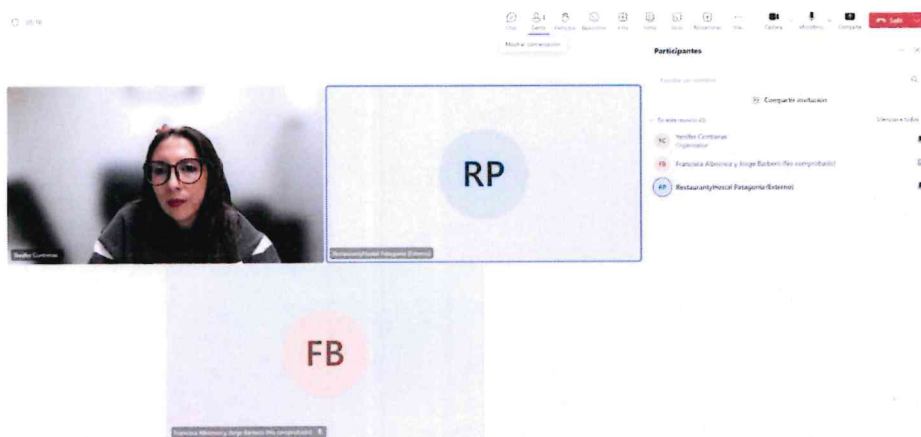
Participantes

Compartir invitación

Yenifer Contreras
Organizador

Francisca Albornoz y Jorge Barbero (No comprobado)

RestaurantyHostal Patagonia (Externo)

RP

FB

Yenifer Contreras

RestaurantyHostal Patagonia (Externo)

Francisca Albornoz y Jorge Barbero (No comprobado)

Mostrar conversación

Salir